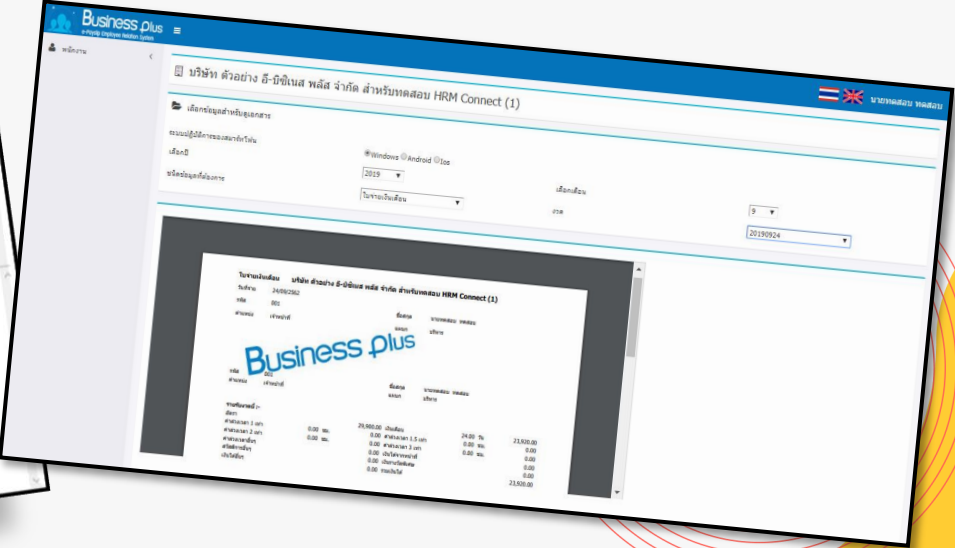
Business plus
e-Payslip Employee Relation System

พนักงาน

บริษัท ตัวอย่าง อี-บิซิเนส พลัส จำกัด สำหรับทดสอบ HRM Connect (1)

นายทดสอบ ทดสอบ

เลือกข้อมูลสำหรับเอกสาร

ระบบปฏิบัติการของสมาร์ทโฟน
Windows Android Ios

เลือกปี
2019

ชนิดข้อมูลที่ต้องการ
ใบจ่ายเงินเดือน

เลือกเดือน
9

งวด
20190924

ใบจ่ายเงินเดือน บริษัท ตัวอย่าง อี-บิซิเนส พลัส จำกัด สำหรับทดสอบ HRM Connect (1)
วันที่จ่าย 24/09/2562
รหัส 001
ตำแหน่ง เจ้าหน้าที่
ชื่อสกุล นายทดสอบ ทดสอบ
แผนก บริหาร

Business plus

รหัส 001
ตำแหน่ง เจ้าหน้าที่
ชื่อสกุล นายทดสอบ ทดสอบ
แผนก บริหาร

รายการ
อัตรา
ค่าล่วงเวลา 1 เท่า 0.00 ชม.
ค่าล่วงเวลา 2 เท่า 0.00 ชม.
29,900.00 เงินเดือน
0.00 ค่าล่วงเวลา 1.5 เท่า 24.00 วัน 23,920.00
0.00 ค่าล่วงเวลา 3 เท่า 0.00 ชม. 0.00
0.00 เงินได้จากหน้าที่ 0.00 ชม. 0.00
0.00 เบี้ยขยัน 0.00
0.00 รายได้อื่น 0.00
23,920.00